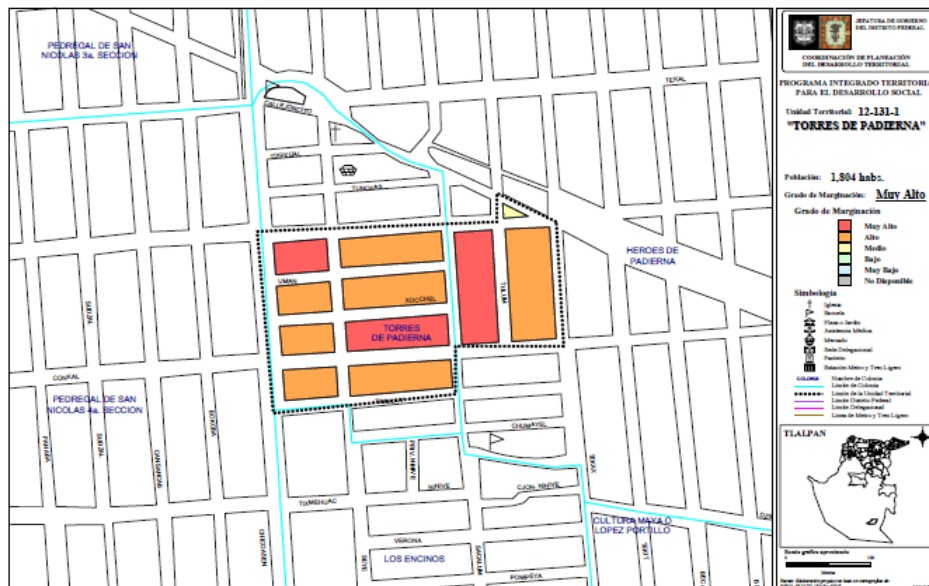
PEDREGAL DE SAN NICOLAS 3a. SECCION

CALLEJONCITO

TERAL

TOPEUAL

TUNCHAS

UMAN

XOCCHEL

TORRES DE PADIERNA

TIZIMIN

HEROES DE PADIERNA

PEDREGAL DE SAN NICOLAS 4a. SECCION

CONKAL

CHUMAYEL

TOHMEHUAC

VERONA

LOS ENCINOS

CULTURA MAYA O LOPEZ PORTILLO

POMPEYA

JEFATURA DE GOBIERNO DEL DISTRITO FEDERAL

COORDINACION DE PLANEACION DEL DESARROLLO TERRITORIAL

PROGRAMA INTEGRADO TERRITORIAL PARA EL DESARROLLO SOCIAL

Unidad Territorial: 12-131-1

"TORRES DE PADIERNA"

Población: 1,804 habs.

Grado de Marginación: Muy Alto

Grado de Marginación

Muy Alto
Alto
Medio
Bajo
Muy Bajo
No Disponible

Simbología

Iglesia
Escuela
Plaza o Jardín
Asistencia Médica
Mercado
Sede Delegacional
Panteón
Estación Metro y Tren Ligero

COLONIA Nombre de Colonia
Límite de Colonia
Límite de la Unidad Territorial
Límite Distrito Federal
Límite Delegacional
Línea de Metro y Tren Ligero

TLALPAN

Escala gráfica aproximada